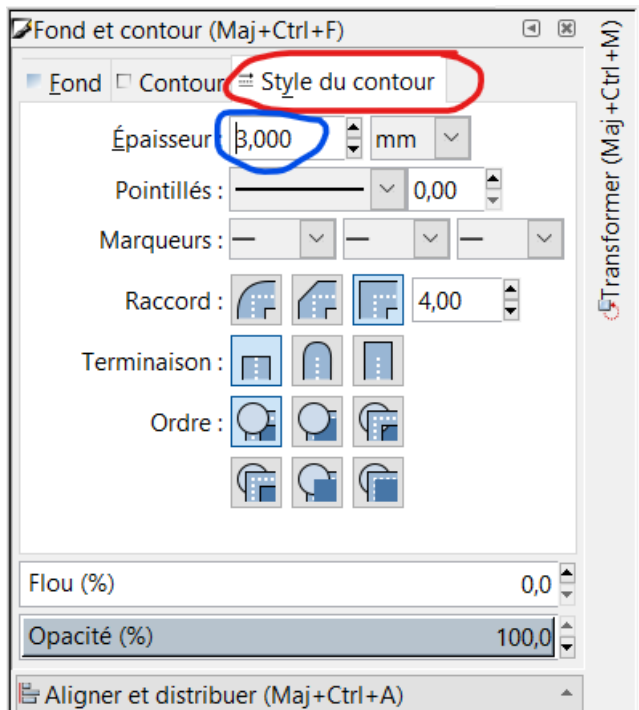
Fond et contour (Maj+Ctrl+F)

Fond | Contour | Style du contour

Épaisseur : 3,000 mm

Pointillés : 0,00

Marqueurs :

Raccord : 4,00

Terminaison :

Ordre :

Flou (%) 0,0

Opacité (%) 100,0

Aligner et distribuer (Maj+Ctrl+A)

Transformer (Maj+Ctrl+M)